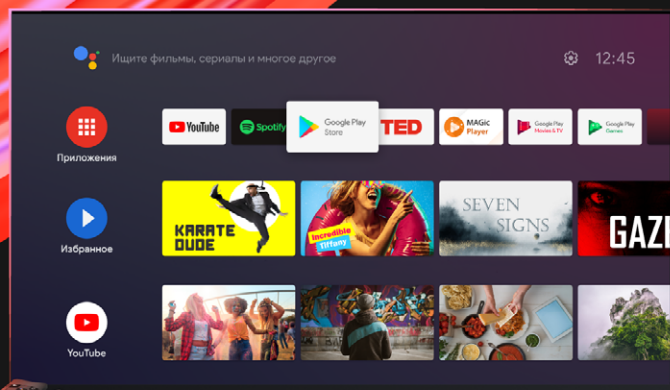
Ищите фильмы, сериалы и многое другое

12:45

Приложения

YouTube

Spotify

Google Play Store

TED

MAGic Player

Google Play Movies & TV

Google Play Games

Избранное

KARATE DUDE

Incredible Tiffany

SEVEN SIGNS

GAZ

YouTube